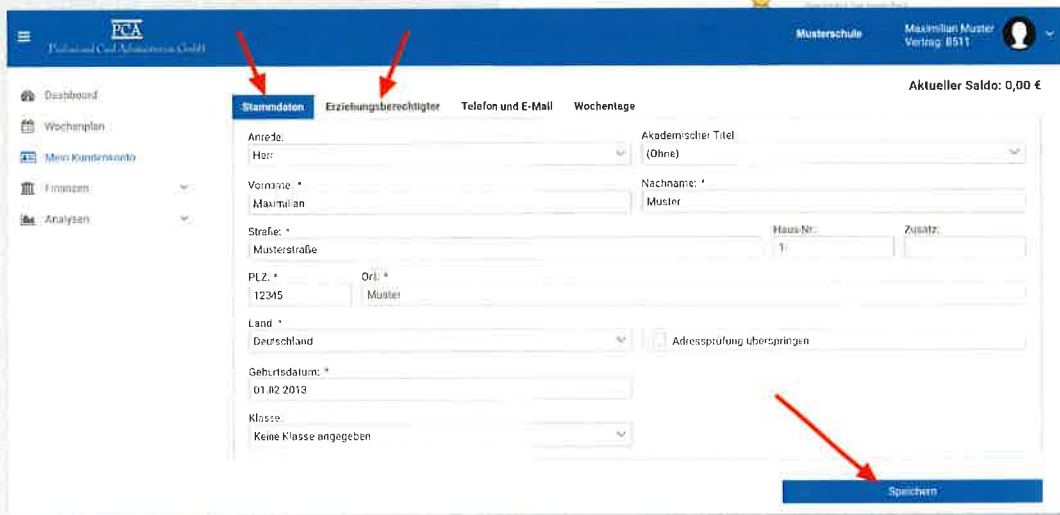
PCA
Payment and Card Administration GmbH

Musterschule

Maximilian Muster
Vertrag: 8511

Dashboard
Wochenplan
Mein Kundenkonto
Finanzen
Analysen

Aktueller Saldo: 0,00 €

Stammdaten | Erziehungsberechtigter | Telefon und E-Mail | Wochentage

Anrede:
Herr

Akademischer Titel
(Ohne)

Vorname: *
Maximilian

Nachname: *
Muster

Straße: *
Musterstraße

Haus-Nr.:
1

Zusatz:

PLZ: *
12345

Ort: *
Muster

Land: *
Deutschland

Adressprüfung überspringen

Geburtsdatum: *
01.02.2013

Klasse:
Keine Klasse angegeben

Speichern